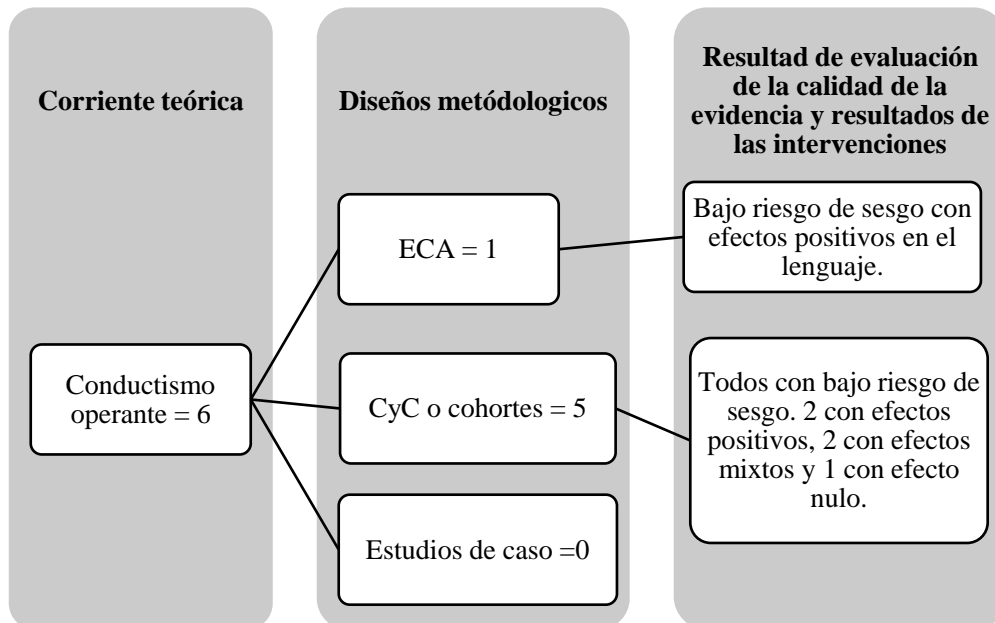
Corriente teórica

Diseños metódologicos

Resultad de evaluación de la calidad de la evidencia y resultados de las intervenciones

Conductismo operante = 6

ECA = 1

CyC o cohortes = 5

Estudios de caso =0

Bajo riesgo de sesgo con efectos positivos en el lenguaje.

Todos con bajo riesgo de sesgo. 2 con efectos positivos, 2 con efectos mixtos y 1 con efecto nulo.